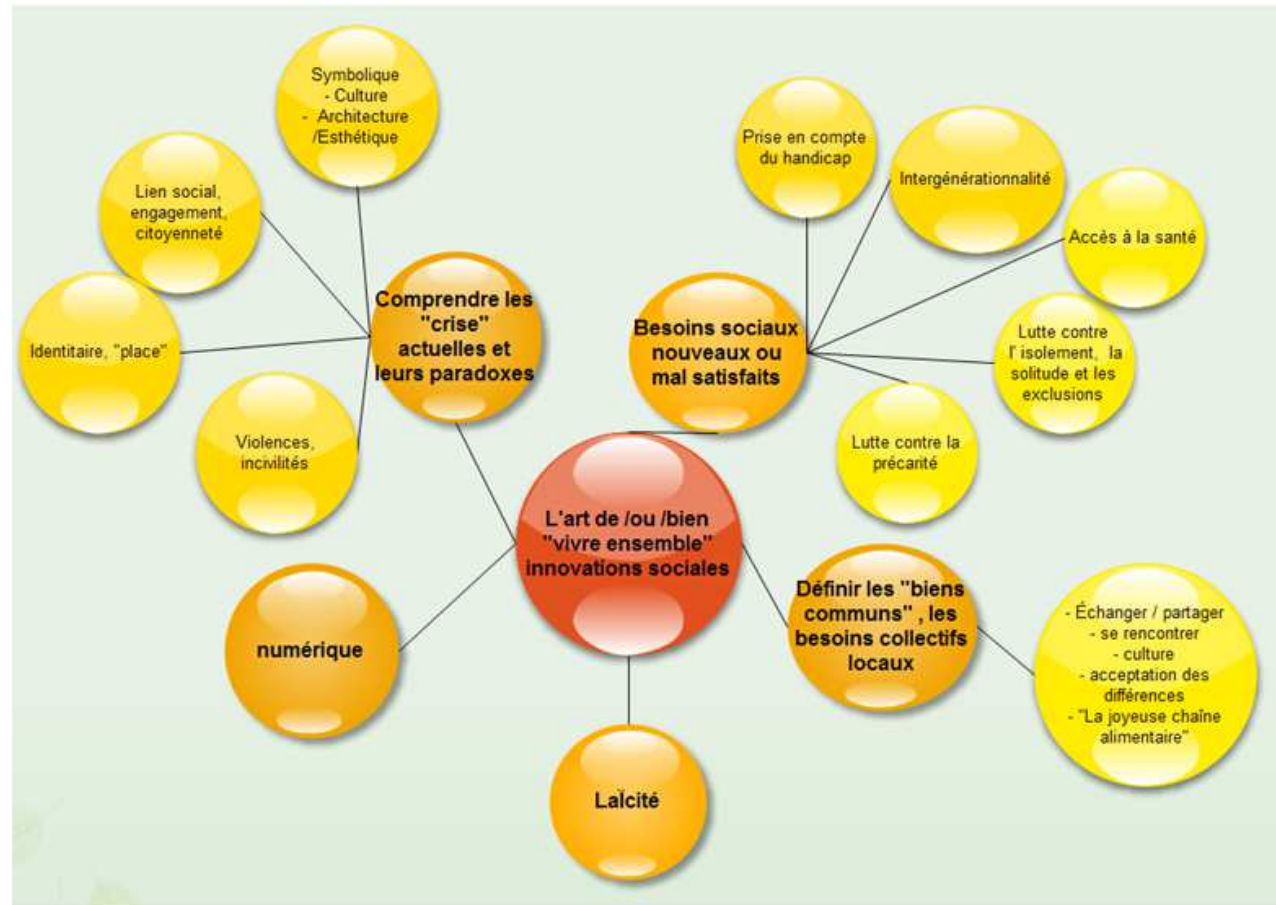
L'art de /ou /bien "vivre ensemble" innovations sociales

Comprendre les "crise" actuelles et leurs paradoxes

Symbolique
- Culture
- Architecture /Esthétique

Lien social, engagement, citoyenneté

Identitaire, "place"

Violences, incivilités

Besoins sociaux nouveaux ou mal satisfaits

Prise en compte du handicap

Intergénérationnalité

Accès à la santé

Lutte contre l' isolement, la solitude et les exclusions

Lutte contre la précarité

Définir les "biens communs" , les besoins collectifs locaux

- Échanger / partager
- se rencontrer
- culture
- acceptation des différences
- "La joyeuse chaîne alimentaire"

numérique

LaÏcité